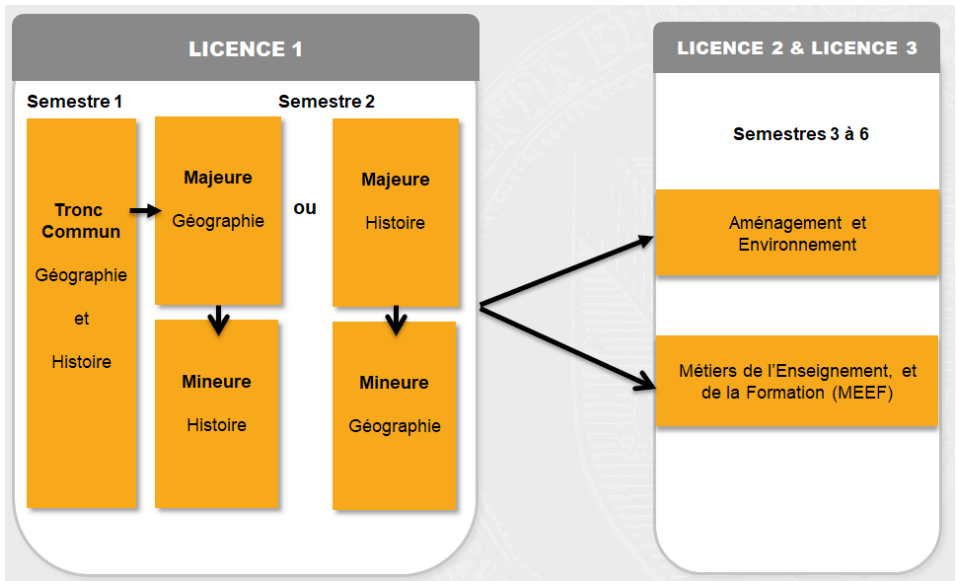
LICENCE 1

Semestre 1

Semestre 2

Tronc Commun

Géographie

et

Histoire

Majeure

Géographie

Mineure

Histoire

ou

Majeure

Histoire

Mineure

Géographie

LICENCE 2 & LICENCE 3

Semestres 3 à 6

Aménagement et Environnement

Métiers de l'Enseignement, et de la Formation (MEEF)